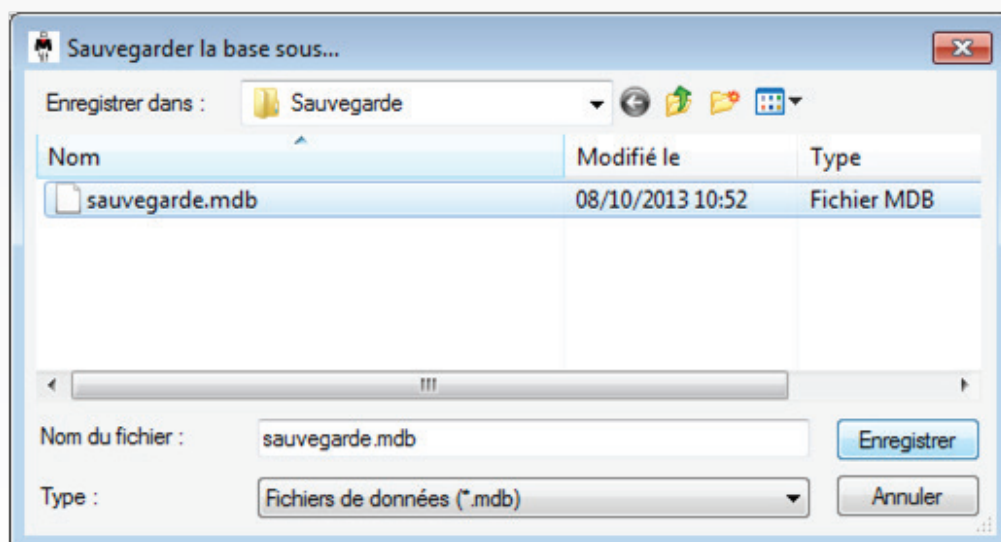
Sauvegarder la base sous...

Enregistrer dans : Sauvegarde

| Nom | Modifié le | Type |
|---|---|---|
| sauvegarde.mdb | 08/10/2013 10:52 | Fichier MDB |

Nom du fichier : sauvegarde.mdb

Enregistrer

Type : Fichiers de données (*.mdb)

Annuler